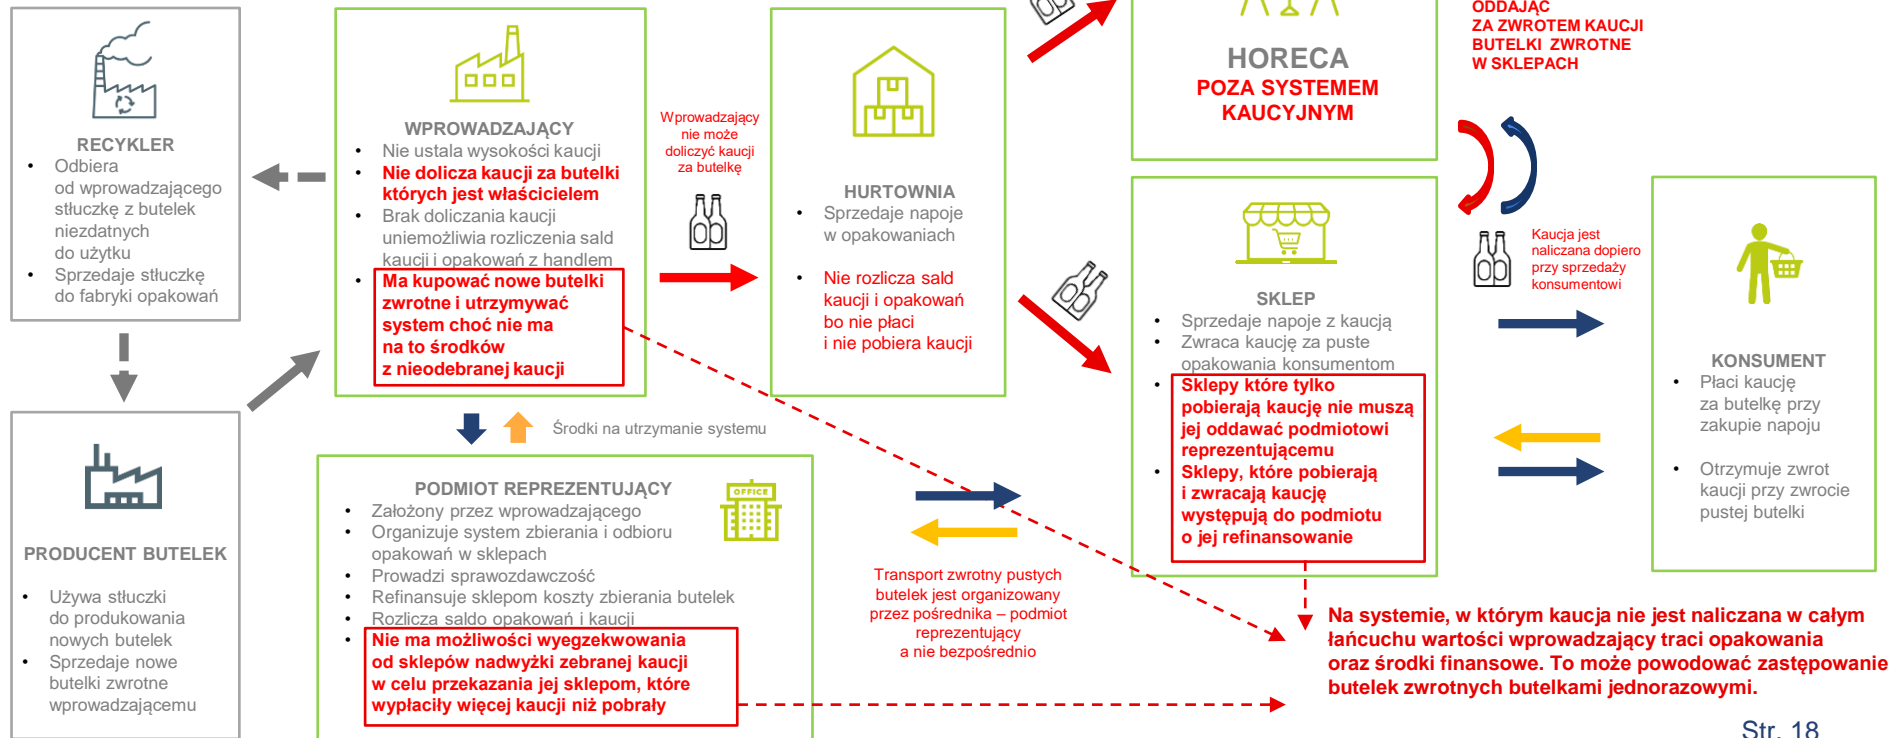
RECYKLER
- Odbiera od wprowadzającego stłuczkę z butelek niezdatnych do użytku
- Sprzedaje stłuczkę do fabryki opakowań

WPROWADZAJĄCY
- Nie ustala wysokości kaucji
- Nie dolicza kaucji za butelki których jest właścicielem
- Brak doliczania kaucji uniemożliwia rozliczenia sald kaucji i opakowań z handlem
- Ma kupować nowe butelki zwrotne i utrzymywać system choć nie ma na to środków z nieodebranej kaucji

Wprowadzający nie może doliczyć kaucji za butelkę

HURTOWNIA
- Sprzedaje napoje w opakowaniach
- Nie rozlicza sald kaucji i opakowań bo nie płaci i nie pobiera kaucji

HORECA
POZA SYSTEMEM KAUCYJNYM

ODDAJĄC ZA ZWROTEM KAUCJI BUTELKI ZWROTNE W SKLEPACH

SKLEP
- Sprzedaje napoje z kaucją
- Zwraca kaucję za puste opakowania konsumentom
- Sklepy które tylko pobierają kaucję nie muszą jej oddawać podmiotowi reprezentującemu
- Sklepy, które pobierają i zwracają kaucję występują do podmiotu o jej refinansowanie

Kaucja jest naliczana dopiero przy sprzedaży konsumentowi

KONSUMENT
- Płaci kaucję za butelkę przy zakupie napoju
- Otrzymuje zwrot kaucji przy zwrocie pustej butelki

Środki na utrzymanie systemu

PRODUCENT BUTELEK
- Używa stłuczki do produkowania nowych butelek
- Sprzedaje nowe butelki zwrotne wprowadzającemu

PODMIOT REPREZENTUJĄCY
OFFICE
- Założony przez wprowadzającego
- Organizuje system zbierania i odbioru opakowań w sklepach
- Prowadzi sprawozdawczość
- Refinansuje sklepom koszty zbierania butelek
- Rozlicza saldo opakowań i kaucji
- Nie ma możliwości wyegzekwowania od sklepów nadwyżki zebranej kaucji w celu przekazania jej sklepom, które wypłaciły więcej kaucji niż pobrały

Transport zwrotny pustych butelek jest organizowany przez pośrednika – podmiot reprezentujący a nie bezpośrednio

Na systemie, w którym kaucja nie jest naliczana w całym łańcuchu wartości wprowadzający traci opakowania oraz środki finansowe. To może powodować zastępowanie butelek zwrotnych butelkami jednorazowymi.

Str. 18